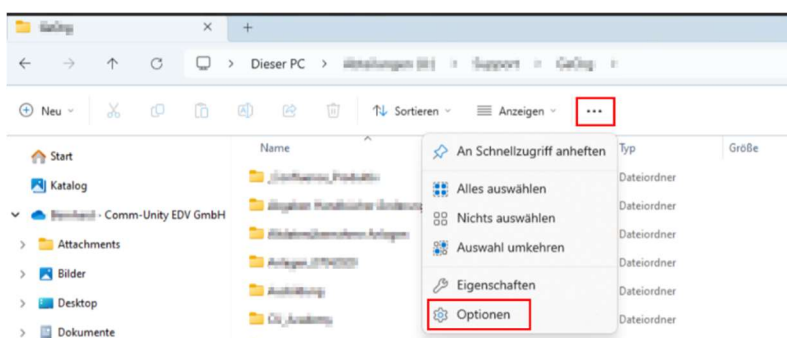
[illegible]

Dieser PC > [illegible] > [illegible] > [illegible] >

Neu Sortieren Anzeigen ...

Start
Katalog
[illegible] - Comm-Unity EDV GmbH
Attachments
Bilder
Desktop
Dokumente

Name
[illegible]
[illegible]
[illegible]
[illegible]
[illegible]
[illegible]

An Schnellzugriff anheften
Alles auswählen
Nichts auswählen
Auswahl umkehren
Eigenschaften
Optionen

Typ
Dateiordner
Dateiordner
Dateiordner
Dateiordner
Dateiordner
Dateiordner

Größe